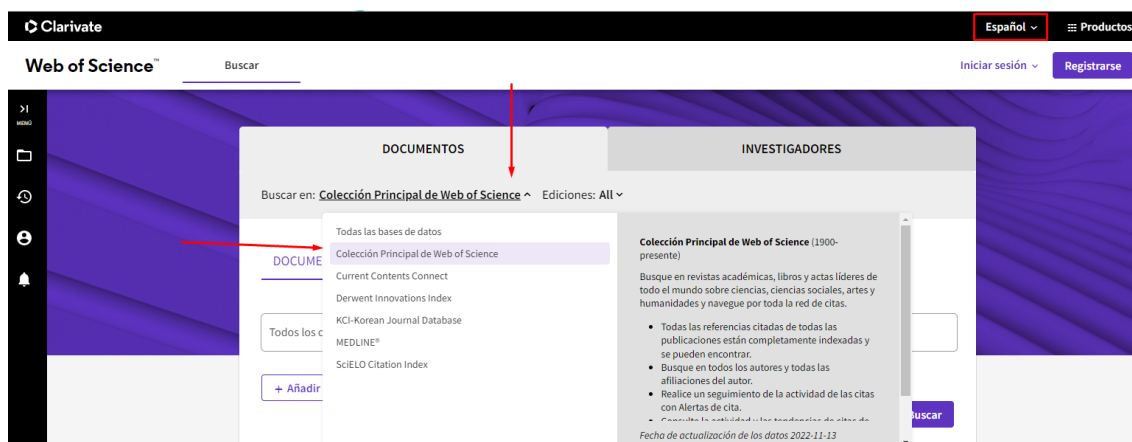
Clarivate

Español ⌄ Productos

Web of Science™

Buscar

Iniciar sesión ⌄ Registrarse

MENÚ

DOCUMENTOS

INVESTIGADORES

Buscar en: Colección Principal de Web of Science ^ Ediciones: All ⌄

DOCUME

Todos los c

+ Añadir

Todas las bases de datos
Colección Principal de Web of Science
Current Contents Connect
Derwent Innovations Index
KCI-Korean Journal Database
MEDLINE®
SciELO Citation Index

Colección Principal de Web of Science (1900-presente)

Busque en revistas académicas, libros y actas líderes de todo el mundo sobre ciencias, ciencias sociales, artes y humanidades y navegue por toda la red de citas.

- Todas las referencias citadas de todas las publicaciones están completamente indexadas y se pueden encontrar.
- Busque en todos los autores y todas las afiliaciones del autor.
- Realice un seguimiento de la actividad de las citas con Alertas de cita.
- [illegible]

Fecha de actualización de los datos 2022-11-13

Buscar